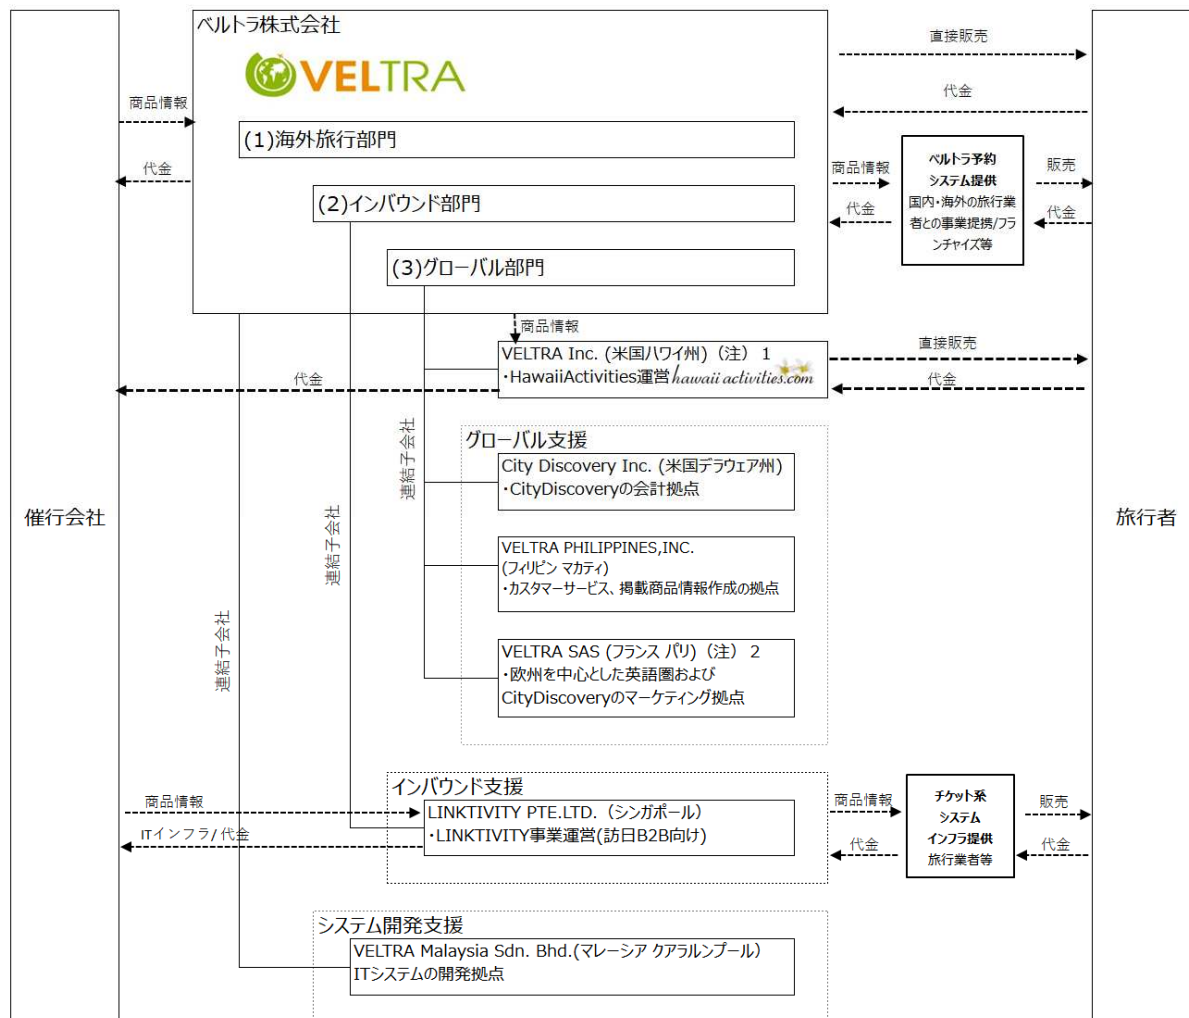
ベルトラ株式会社

VELTRA

(1)海外旅行部門

(2)インバウンド部門

(3)グローバル部門

直接販売

代金

商品情報

代金

商品情報

代金

ベルトラ予約システム提供
国内・海外の旅行業者との事業提携/フランチャイズ等

販売

代金

商品情報

VELTRA Inc. (米国ハワイ州) (注) 1
・HawaiiActivities運営 hawaii activities.com

代金

直接販売

代金

連結子会社

グローバル支援

City Discovery Inc. (米国デラウェア州)
・CityDiscoveryの会計拠点

VELTRA PHILIPPINES,INC.
(フィリピン マカティ)
・カスタマーサービス、掲載商品情報作成の拠点

VELTRA SAS (フランス パリ) (注) 2
・欧州を中心とした英語圏および CityDiscoveryのマーケティング拠点

催行会社

連結子会社

連結子会社

旅行者

インバウンド支援

商品情報

LINKTIVITY PTE.LTD. (シンガポール)
・LINKTIVITY事業運営(訪日B2B向け)

ITインフラ/代金

商品情報

代金

チケット系システムインフラ提供
旅行業者等

販売

代金

システム開発支援

VELTRA Malaysia Sdn. Bhd.(マレーシア クアラルンプール)
ITシステムの開発拠点